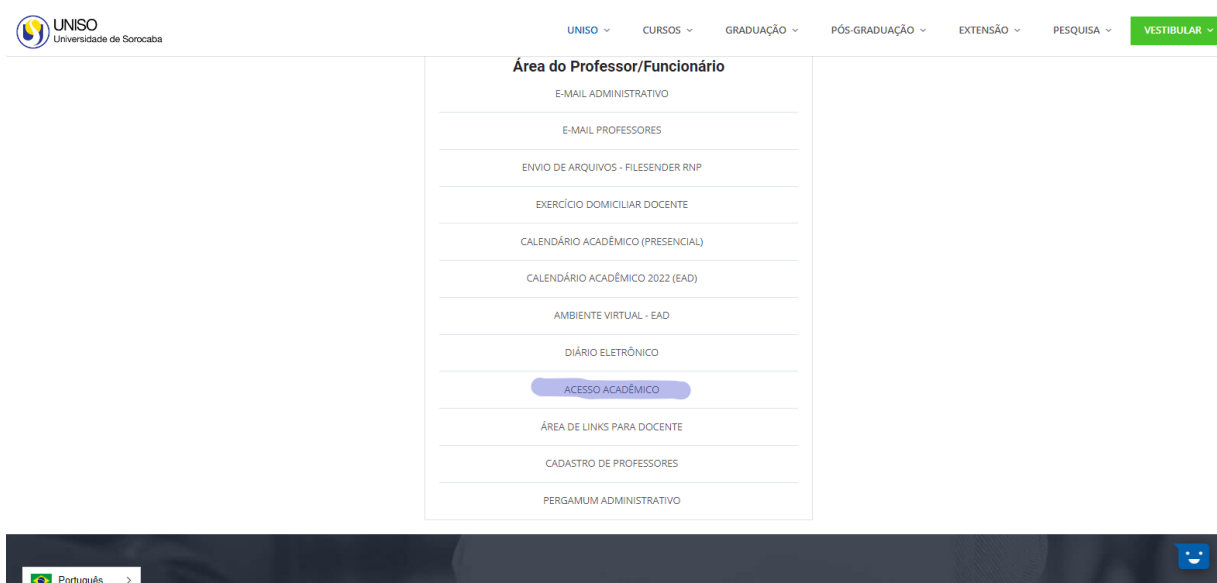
UNISO
Universidade de Sorocaba

UNISO ⌄ CURSOS ⌄ GRADUAÇÃO ⌄ PÓS-GRADUAÇÃO ⌄ EXTENSÃO ⌄ PESQUISA ⌄ VESTIBULAR ⌄

Área do Professor/Funcionário

E-MAIL ADMINISTRATIVO

E-MAIL PROFESSORES

ENVIO DE ARQUIVOS - FILESENDER RNP

EXERCÍCIO DOMICILIAR DOCENTE

CALENDÁRIO ACADÊMICO (PRESENCIAL)

CALENDÁRIO ACADÊMICO 2022 (EAD)

AMBIENTE VIRTUAL - EAD

DIÁRIO ELETRÔNICO

ACESSO ACADÊMICO

ÁREA DE LINKS PARA DOCENTE

CADASTRO DE PROFESSORES

PERGAMUM ADMINISTRATIVO

Português >